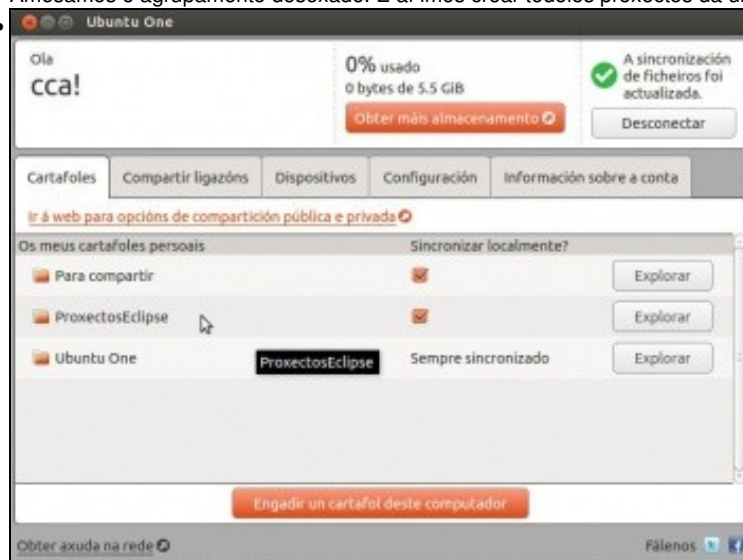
Amosamos o agrupamento desexado. E ai imos crear todolos proxectos da a

Ubuntu One

Ola
cca!

0% usado
0 bytes de 5.5 GiB

Obter máis almacenamento

A sincronización de ficheiros foi actualizada.

Desconectar

Cartafoles | Compartir ligazóns | Dispositivos | Configuración | Información sobre a conta

Ir á web para opcións de compartición pública e privada

Os meus cartafoles persoais | Sincronizar localmente?

Para compartir | | Explorar

ProxectosEclipse | | Explorar

Ubuntu One | ProxectosEclipse | Sempre sincronizado | Explorar

Engadir un cartafol deste computador

Obter axuda na rede

Fálenos